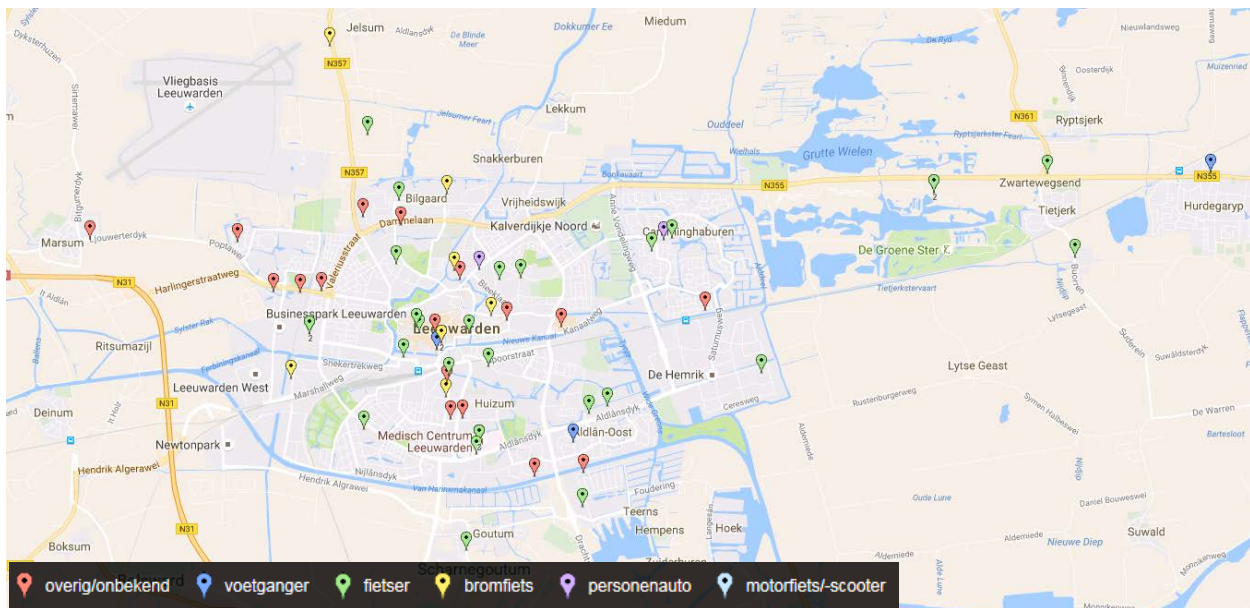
Jelsum
Aldlânsdyk
Dokkumer Ee
Miedum
De Blide Meer
Dyksterhuzen
Vliegbasis Leeuwarden
N357
Lekkum
Oudeel
Ryptsjerk
N361
Snakkerburen
Grutte Wielen
Zwartewegsend
N355
N357
Bilgaard
Vrijheidswijk
N355
Marsum
Dammelaan
Kalverdijkje Noord
Camminghaburen
Tietjerk
Hurdegaryp
De Groene Ster
N31
Harlingerstraatweg
Businesspark Leeuwarden
Leeuwarden
Ritsumazijl
Leeuwarden West
De Hemrik
Lytse Geast
N31
Deinum
Huizum
Newtonpark
Medisch Centrum Leeuwarden
Aldlân-Oost
Hendrik Algerawei
Teerns
Hempens
Hoek
N31
Suwald
Boksum
Goutum
Scharnegoutum
overig/onbekend
voetganger
fietser
bromfiets
personenauto
motorfiets/-scooter